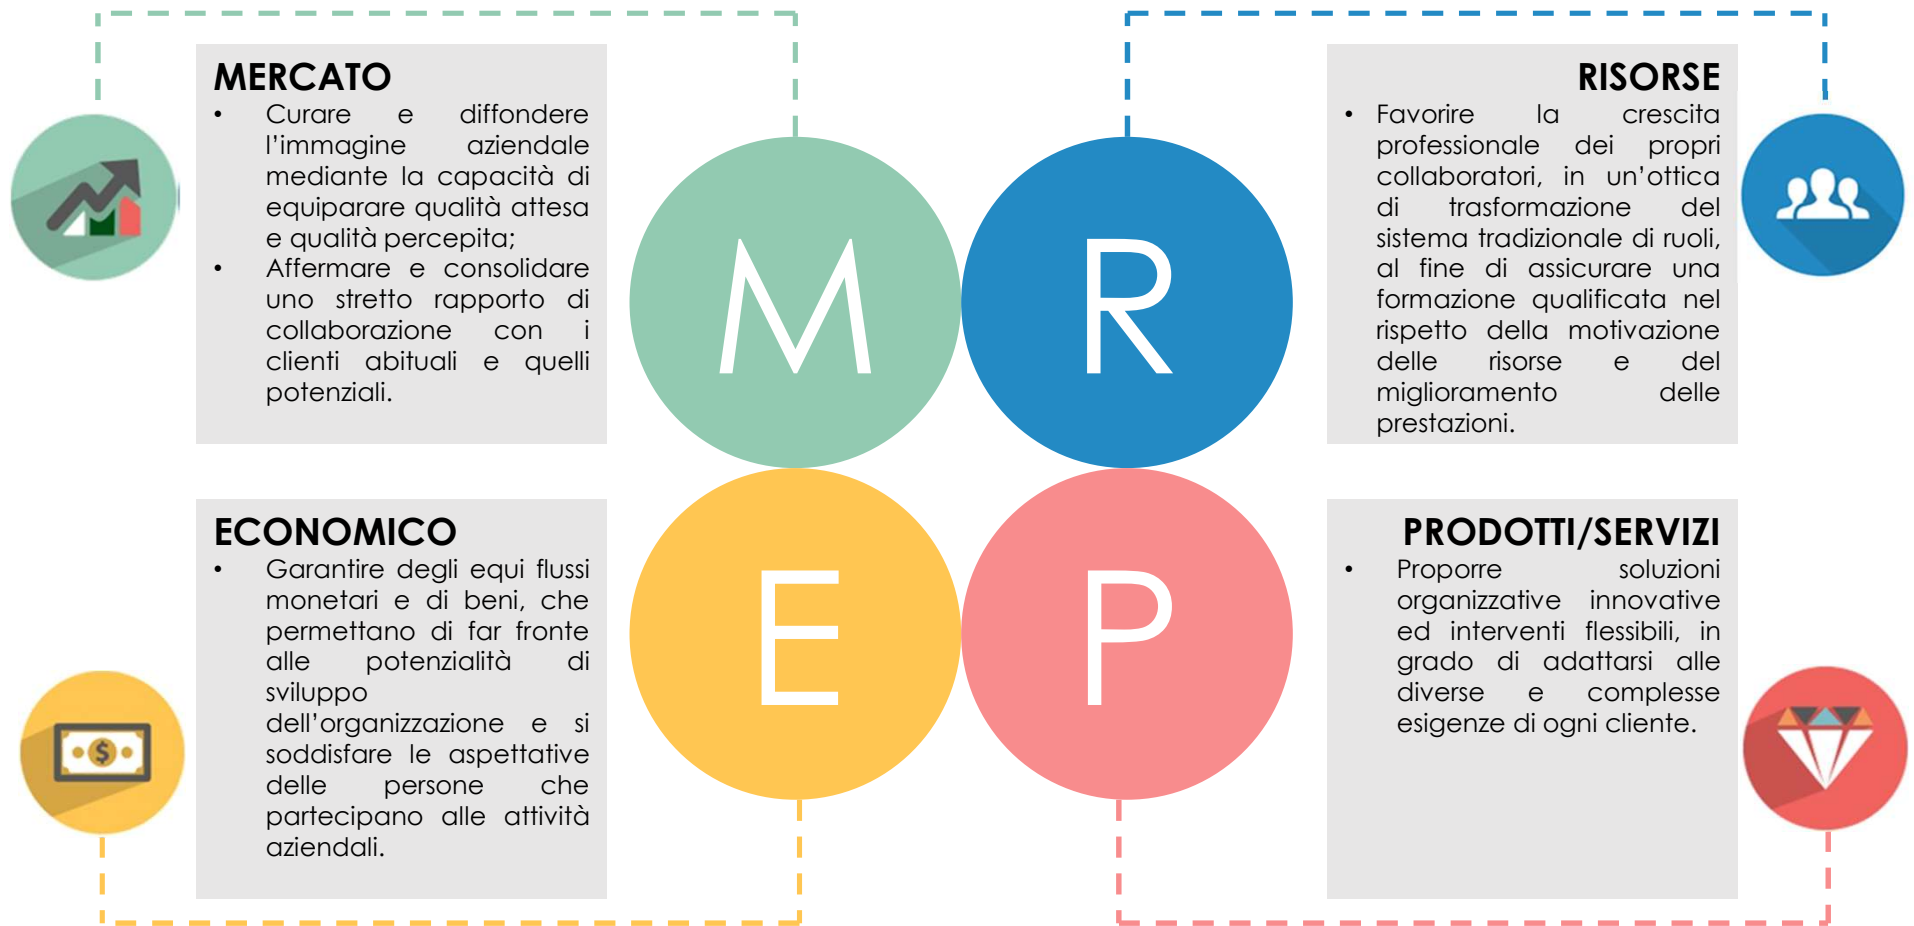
MERCATO

- Curare e diffondere l'immagine aziendale mediante la capacità di equiparare qualità attesa e qualità percepita;
- Affermare e consolidare uno stretto rapporto di collaborazione con i clienti abituali e quelli potenziali.

M

R

RISORSE

- Favorire la crescita professionale dei propri collaboratori, in un'ottica di trasformazione del sistema tradizionale di ruoli, al fine di assicurare una formazione qualificata nel rispetto della motivazione delle risorse e del miglioramento delle prestazioni.

ECONOMICO

- Garantire degli equi flussi monetari e di beni, che permettano di far fronte alle potenzialità di sviluppo dell'organizzazione e si soddisfare le aspettative delle persone che partecipano alle attività aziendali.

E

P

PRODOTTI/SERVIZI

- Proporre soluzioni organizzative innovative ed interventi flessibili, in grado di adattarsi alle diverse e complesse esigenze di ogni cliente.